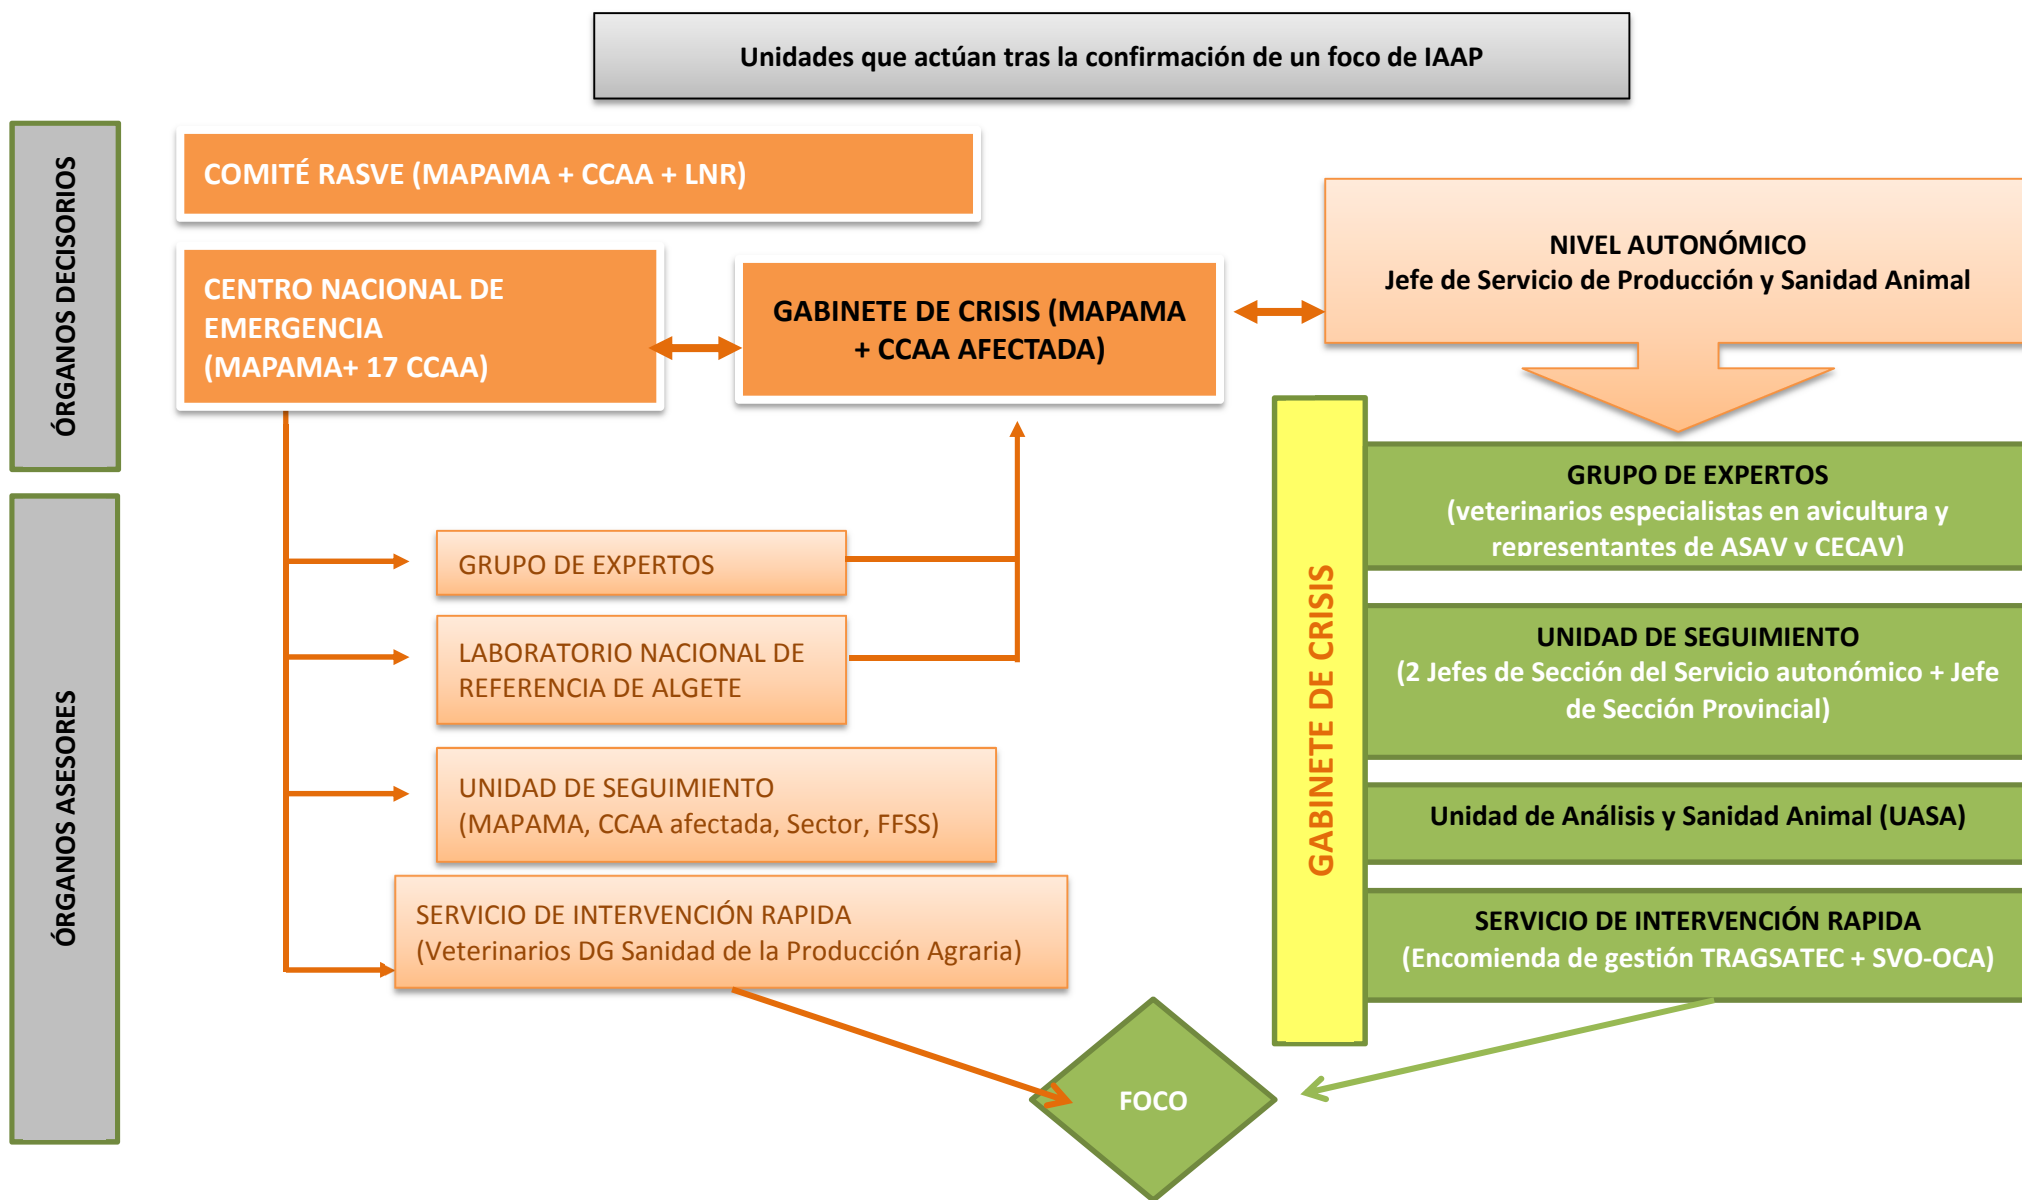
Unidades que actúan tras la confirmación de un foco de IAAP

ÓRGANOS DECISORIOS

COMITÉ RASVE (MAPAMA + CCAA + LNR)

CENTRO NACIONAL DE EMERGENCIA (MAPAMA+ 17 CCAA)

GABINETE DE CRISIS (MAPAMA + CCAA AFECTADA)

NIVEL AUTONÓMICO
Jefe de Servicio de Producción y Sanidad Animal

ÓRGANOS ASESORES

GRUPO DE EXPERTOS

LABORATORIO NACIONAL DE REFERENCIA DE ALGETE

UNIDAD DE SEGUIMIENTO
(MAPAMA, CCAA afectada, Sector, FFSS)

SERVICIO DE INTERVENCIÓN RAPIDA
(Veterinarios DG Sanidad de la Producción Agraria)

GABINETE DE CRISIS

GRUPO DE EXPERTOS
(veterinarios especialistas en avicultura y representantes de ASAV y CECAV)

UNIDAD DE SEGUIMIENTO
(2 Jefes de Sección del Servicio autonómico + Jefe de Sección Provincial)

Unidad de Análisis y Sanidad Animal (UASA)

SERVICIO DE INTERVENCIÓN RAPIDA
(Encomienda de gestión TRAGSATEC + SVO-OCA)

FOCO